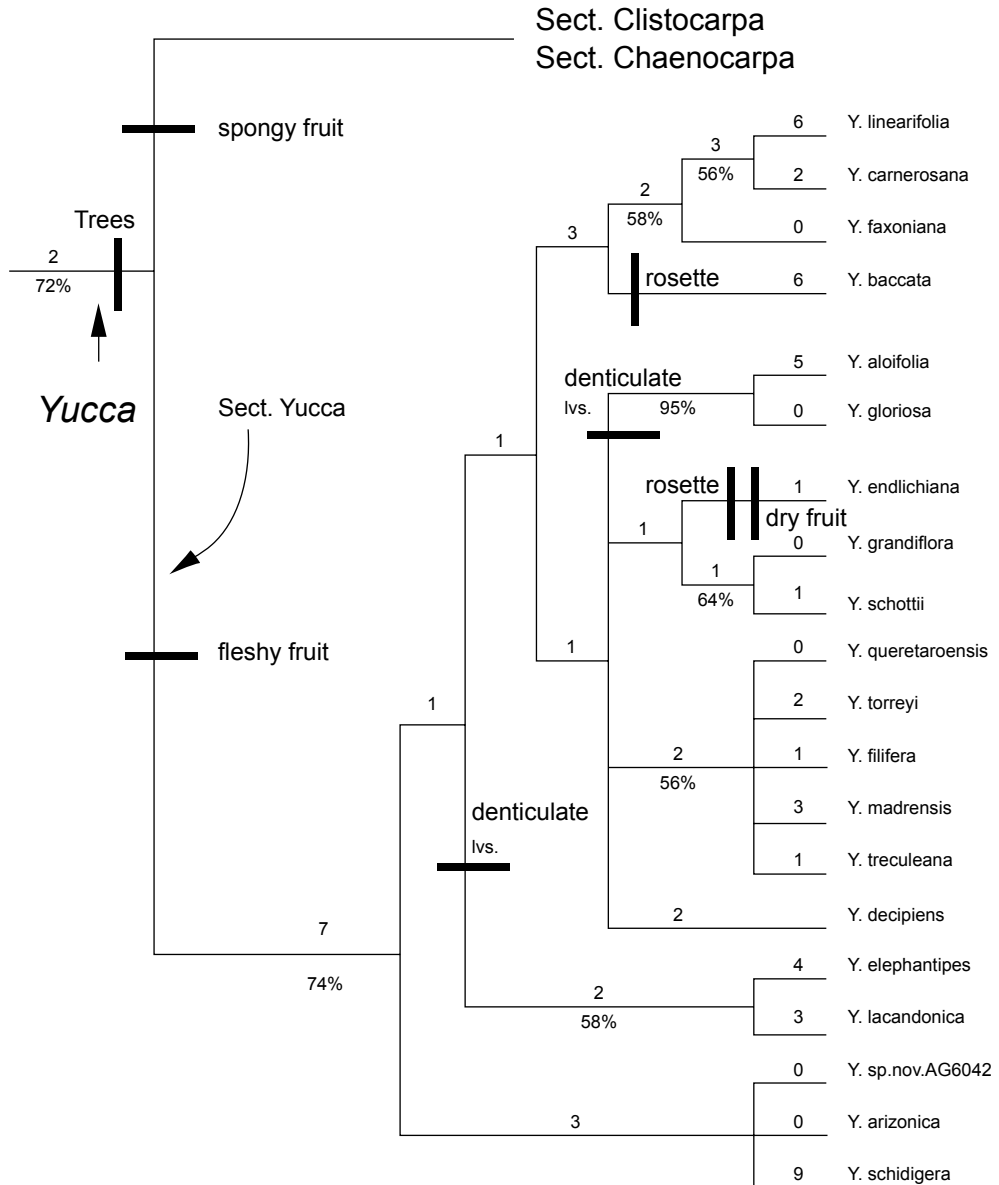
Sect. Clistocarpa
Sect. Chaenocarpa

spongy fruit

Trees
2
72%

Yucca

Sect. Yucca

fleshy fruit

6 Y. linearifolia
3
56%
2 Y. carnerosana
2
58%
0 Y. faxoniana
3
rosette
6 Y. baccata

5 Y. aloifolia
denticulate
lvs.
95%
0 Y. gloriosa

1
rosette
1 Y. endlichiana
dry fruit
1
0 Y. grandiflora
1
64%
1 Y. schottii

1
0 Y. queretaroensis
1
2 Y. torreyi
2
56%
1 Y. filifera
denticulate
lvs.
3 Y. madrensis
1 Y. treculeana
2 Y. decipiens

7
74%
4 Y. elephantipes
2
58%
3 Y. lacandonica
0 Y. sp.nov.AG6042
3
0 Y. arizonica
9 Y. schidigera